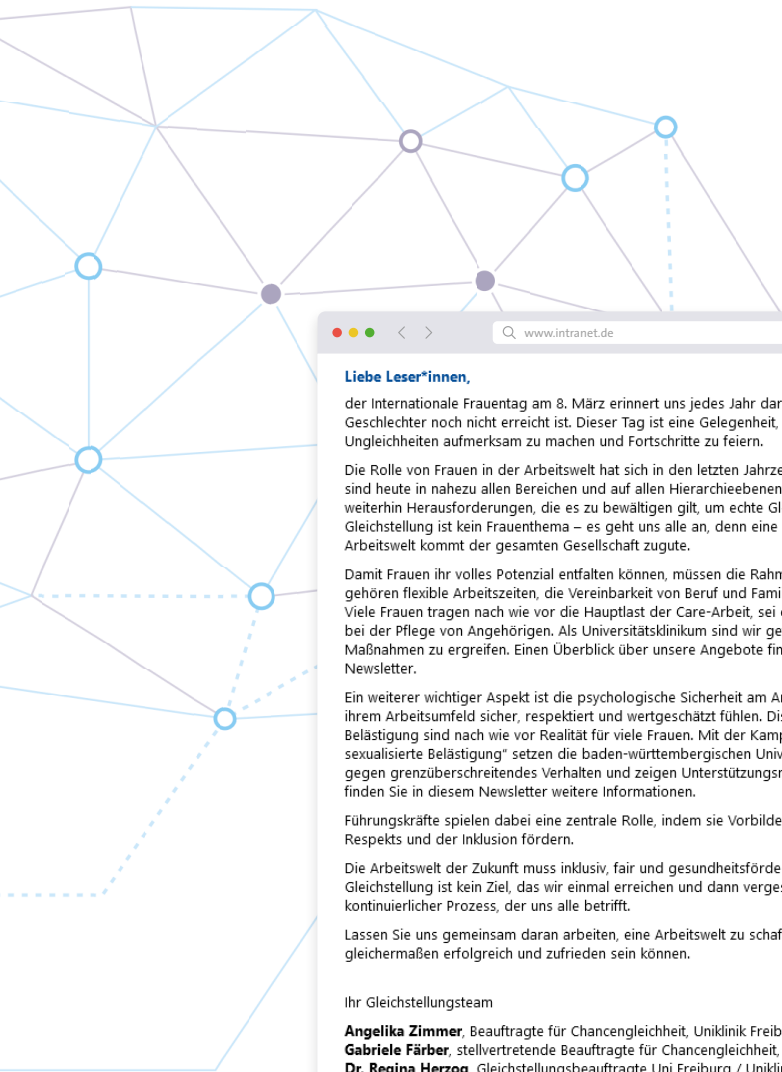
www.intranet.de

Liebe Leser*innen,

der Internationale Frauentag am 8. März erinnert uns jedes Jahr dar Geschlechter noch nicht erreicht ist. Dieser Tag ist eine Gelegenheit, Ungleichheiten aufmerksam zu machen und Fortschritte zu feiern.

Die Rolle von Frauen in der Arbeitswelt hat sich in den letzten Jahrze sind heute in nahezu allen Bereichen und auf allen Hierarchieebenen weiterhin Herausforderungen, die es zu bewältigen gilt, um echte Gl Gleichstellung ist kein Frauenthema – es geht uns alle an, denn eine Arbeitswelt kommt der gesamten Gesellschaft zugute.

Damit Frauen ihr volles Potenzial entfalten können, müssen die Rahm gehören flexible Arbeitszeiten, die Vereinbarkeit von Beruf und Fami Viele Frauen tragen nach wie vor die Hauptlast der Care-Arbeit, sei bei der Pflege von Angehörigen. Als Universitätsklinikum sind wir ge Maßnahmen zu ergreifen. Einen Überblick über unsere Angebote fin Newsletter.

Ein weiterer wichtiger Aspekt ist die psychologische Sicherheit am A ihrem Arbeitsumfeld sicher, respektiert und wertgeschätzt fühlen. Dis Belästigung sind nach wie vor Realität für viele Frauen. Mit der Kamp sexualisierte Belästigung" setzen die baden-württembergischen Univ gegen grenzüberschreitendes Verhalten und zeigen Unterstützungsn finden Sie in diesem Newsletter weitere Informationen.

Führungskräfte spielen dabei eine zentrale Rolle, indem sie Vorbilde Respekts und der Inklusion fördern.

Die Arbeitswelt der Zukunft muss inklusiv, fair und gesundheitsförde Gleichstellung ist kein Ziel, das wir einmal erreichen und dann verges kontinuierlicher Prozess, der uns alle betrifft.

Lassen Sie uns gemeinsam daran arbeiten, eine Arbeitswelt zu schaf gleichermaßen erfolgreich und zufrieden sein können.

Ihr Gleichstellungsteam

**Angelika Zimmer**, Beauftragte für Chancengleichheit, Uniklinik Freib
**Gabriele Färber**, stellvertretende Beauftragte für Chancengleichheit,
**Dr. Regina Herzog**, Gleichstellungsbeauftragte Uni Freiburg / Unikli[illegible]